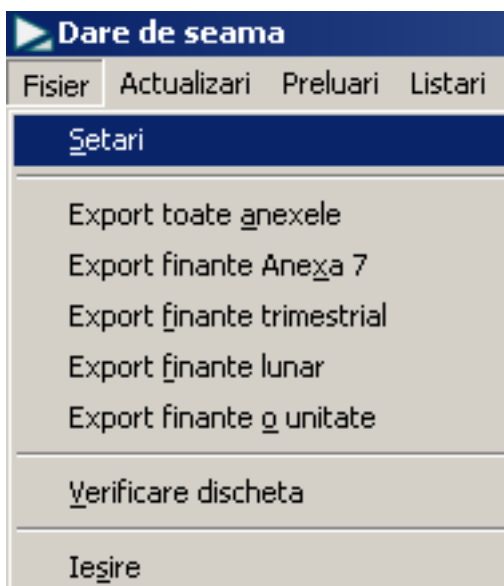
Dare de seama

Fisier Actualizari Preluari Listari

Setari

Export toate anexele
Export finante Anexa 7
Export finante trimestrial
Export finante lunar
Export finante o unitate

Verificare discheta

Iesire